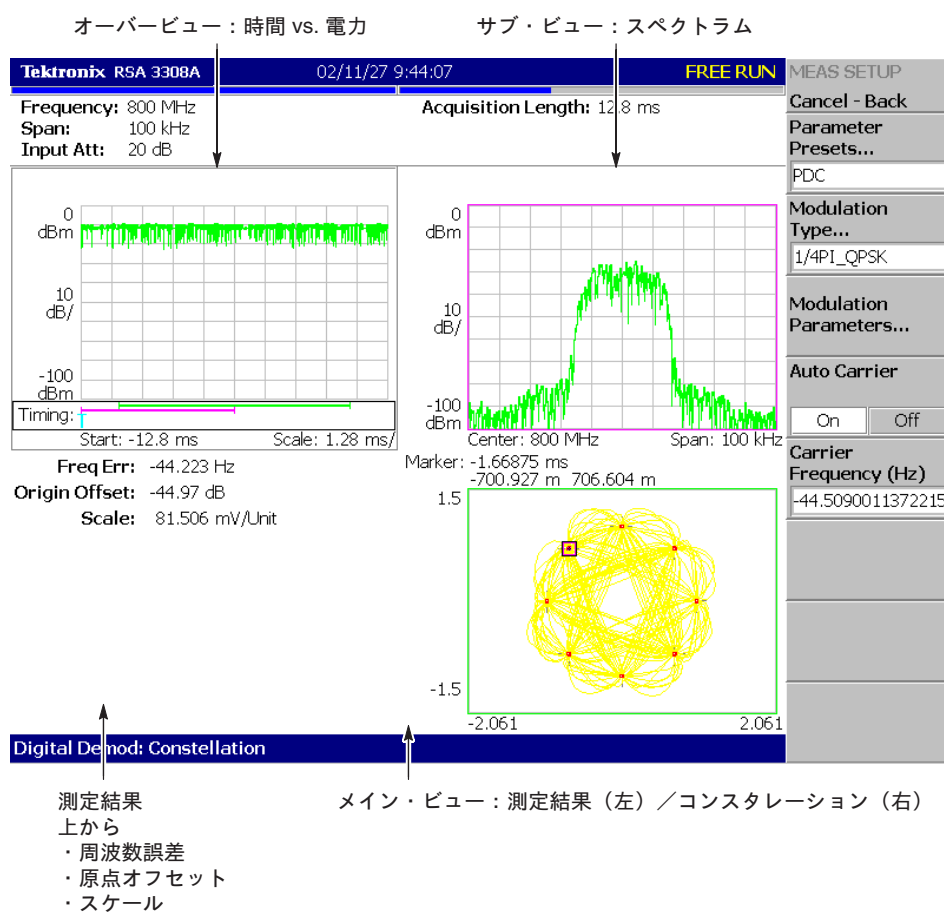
オーバービュー：時間 vs. 電力

サブ・ビュー：スペクトラム

Tektronix RSA 3308A 02/11/27 9:44:07 FREE RUN

Frequency: 800 MHz
Span: 100 kHz
Input Att: 20 dB

Acquisition Length: 12.8 ms

0 dBm
10 dB/
-100 dBm
Timing:
Start: -12.8 ms Scale: 1.28 ms/

0 dBm
10 dB/
-100 dBm
Center: 800 MHz Span: 100 kHz

Freq Err: -44.223 Hz
Origin Offset: -44.97 dB
Scale: 81.506 mV/Unit

Marker: -1.66875 ms
-700.927 m 706.604 m

1.5
-1.5
-2.061
2.061

MEAS SETUP
Cancel - Back
Parameter Presets...
PDC
Modulation Type...
1/4PI_QPSK
Modulation Parameters...
Auto Carrier
On Off
Carrier Frequency (Hz)
-44.5090011372215

Digital Demod: Constellation

測定結果
上から
・周波数誤差
・原点オフセット
・スケール

メイン・ビュー：測定結果（左）／コンスタレーション（右）